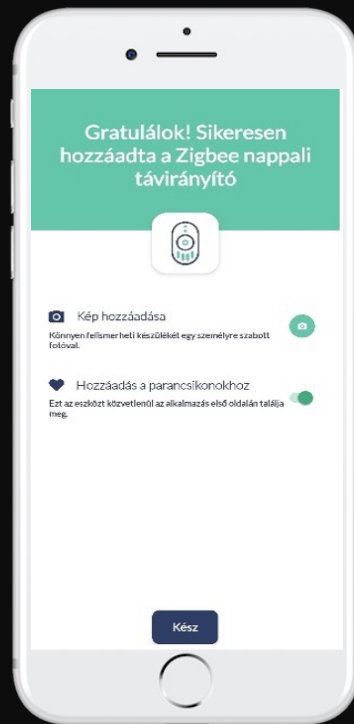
Gratulálok! Sikeresen hozzáadta a Zigbee nappali távirányító

Kép hozzáadása

Könnyen felismerheti készülékét egy személyre szabott fotóval.

Hozzáadás a parancsikonokhoz

Ezt az eszközt közvetlenül az alkalmazás első oldalán találja meg.

Kész